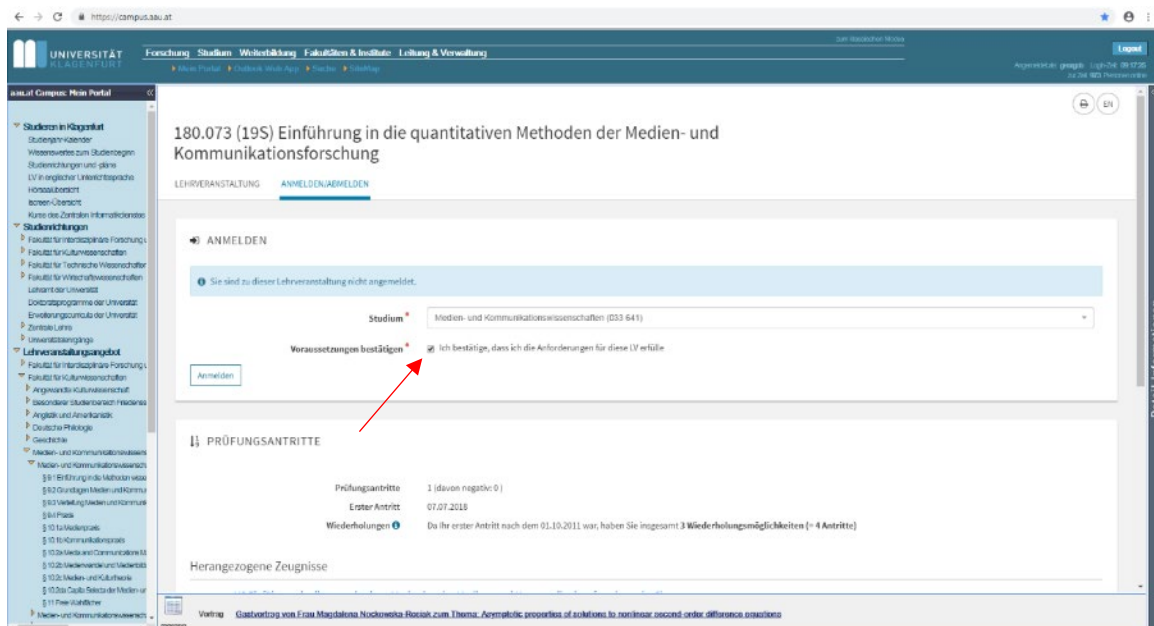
https://campus.aau.at

UNIVERSITÄT KLAGENFURT

Forschung Studium Weiterbildung Fakultäten & Institute Leitung & Verwaltung

Mein Portal Outlook Web App Suche SiteMap

Logout

aau.at Campus: Mein Portal

Studieren in Klagenfurt
Studienjahr-Kalender
Wissenswertes zum Studienbeginn
Studienrichtungen und -pläne
LV in englischer Unterrichtssprache
Hörsaalübersicht
Screen-Übersicht
Kurse des Zentralen Informatikdienstes
Studienrichtungen
Fakultät für Interdisziplinäre Forschung
Fakultät für Kulturwissenschaften
Fakultät für Technische Wissenschaften
Fakultät für Wirtschaftswissenschaften
Lehramt der Universität
Doktoratsprogramme der Universität
Erweiterungscurricula der Universität
Zentrale Lehre
Universitätslehrgänge
Lehrveranstaltungsangebot
Fakultät für Interdisziplinäre Forschung
Fakultät für Kulturwissenschaften
Angewandte Kulturwissenschaft
Besonderer Studienbereich Friedens
Anglistik und Amerikanistik
Deutsche Philologie
Geschichte
Medien- und Kommunikationswissens
Medien- und Kommunikationswissensch
§ 9.1 Einführung in die Methoden wiss
§ 9.2 Grundlagen Medien und Kommu
§ 9.3 Vertiefung Medien und Kommuni
§ 9.4 Praxis
§ 10.1a Medienpraxis
§ 10.1b Kommunikationspraxis
§ 10.2a Media and Communication M
§ 10.2b Medienwandel und Medienbild
§ 10.2c Medien- und Kulturtheorie
§ 10.2da Capita Selecta der Medien-
§ 11 Freie Wahlfächer
Medien- und Kommunikationswissensch

EN

180.073 (19S) Einführung in die quantitativen Methoden der Medien- und Kommunikationsforschung

LEHRVERANSTALTUNG ANMELDEN/ABMELDEN

ANMELDEN

Sie sind zu dieser Lehrveranstaltung nicht angemeldet.

Studium * Medien- und Kommunikationswissenschaften (033 641)

Voraussetzungen bestätigen * Ich bestätige, dass ich die Anforderungen für diese LV erfülle

Anmelden

PRÜFUNGSANTRITTE

Prüfungsantritte 1 (davon negativ: 0)

Erster Antritt 07.07.2018

Wiederholungen Da Ihr erster Antritt nach dem 01.10.2011 war, haben Sie insgesamt 3 Wiederholungsmöglichkeiten (= 4 Antritte)

Herangezogene Zeugnisse

Vortrag Gastvortrag von Frau Magdalena Nockowska-Rosiak zum Thema: Asymptotic properties of solutions to nonlinear second-order difference equations